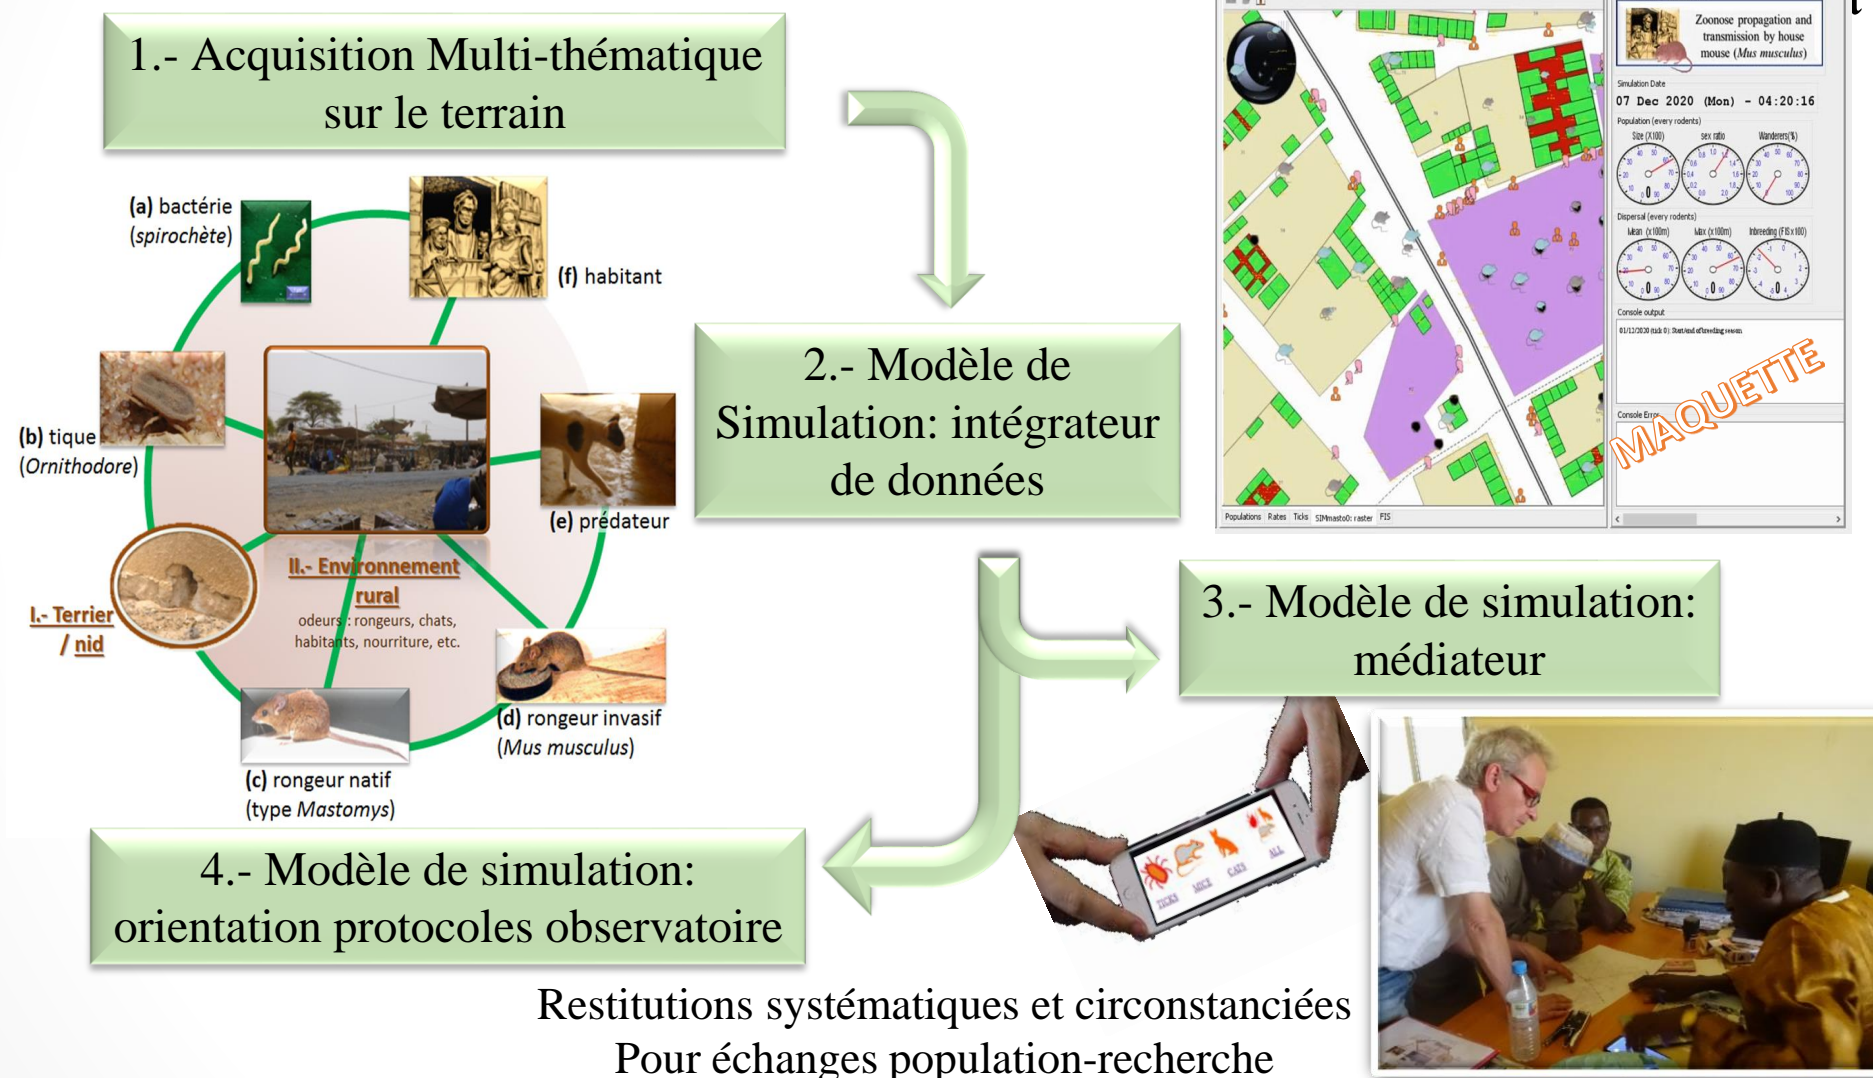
1.- Acquisition Multi-thématique sur le terrain

(a) bactérie (spirochète)

(f) habitant

(b) tique (Ornithodore)

(e) prédateur

I.- Terrier / nid

II.- Environnement rural
odeurs : rongeurs, chats, habitants, nourriture, etc.

(d) rongeur invasif (Mus musculus)

(c) rongeur natif (type Mastomys)

2.- Modèle de Simulation: intégrateur de données

Zoonose propagation and transmission by house mouse (Mus musculus)

Simulation Date
07 Dec 2020 (Mon) - 04:20:16

Population (every rodents)
Size (X100) sex ratio Wanderers(%)

Dispersal (every rodents)
Mean (x100m) Max (x100m) Inbreeding (FIS x100)

Console output
01/12/2020 (tick 0): Start/end of breeding season

Console Error

MAQUETTE

Populations Rates Ticks SIMmasto0: raster FIS

3.- Modèle de simulation: médiateur

TICKS MICE CATS ALL

4.- Modèle de simulation: orientation protocoles observatoire

Restitutions systématiques et circonstanciées
Pour échanges population-recherche